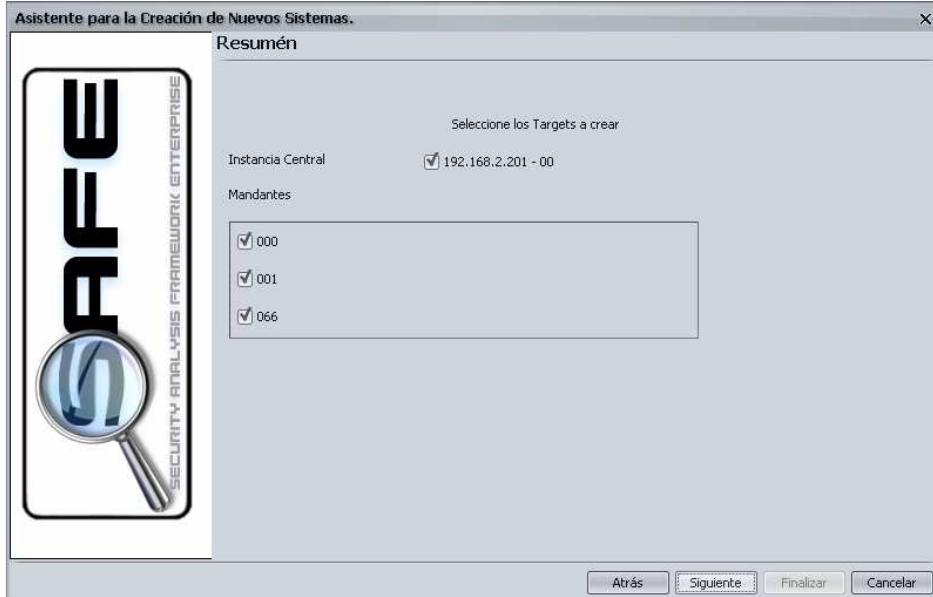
Asistente para la Creación de Nuevos Sistemas.
×

Resumén

SAFE
SECURITY ANALYSIS FRAMEWORK ENTERPRISE

Seleccione los Targets a crear

Instancia Central
192.168.2.201 - 00

Mandantes

000
001
066

Atrás
Siguiente
Finalizar
Cancelar